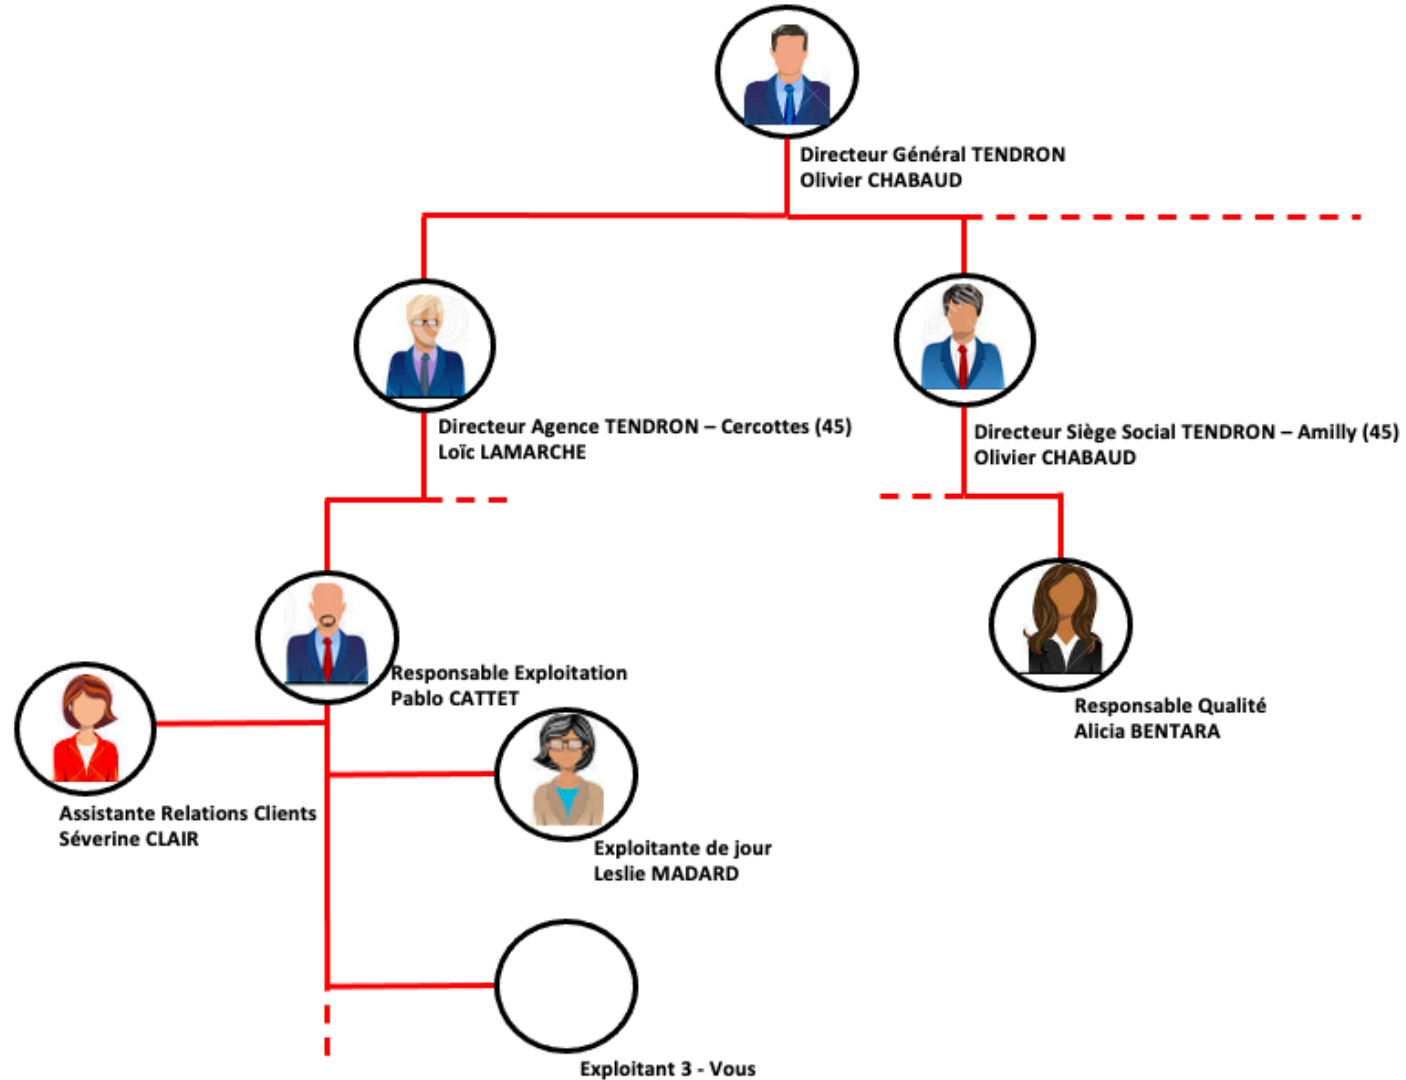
Directeur Général TENDRON
Olivier CHABAUD

Directeur Agence TENDRON – Cercottes (45)
Loïc LAMARCHE

Directeur Siège Social TENDRON – Amilly (45)
Olivier CHABAUD

Responsable Exploitation
Pablo CATTET

Responsable Qualité
Alicia BENTARA

Assistante Relations Clients
Séverine CLAIR

Exploitante de jour
Leslie MADARD

Exploitant 3 - Vous